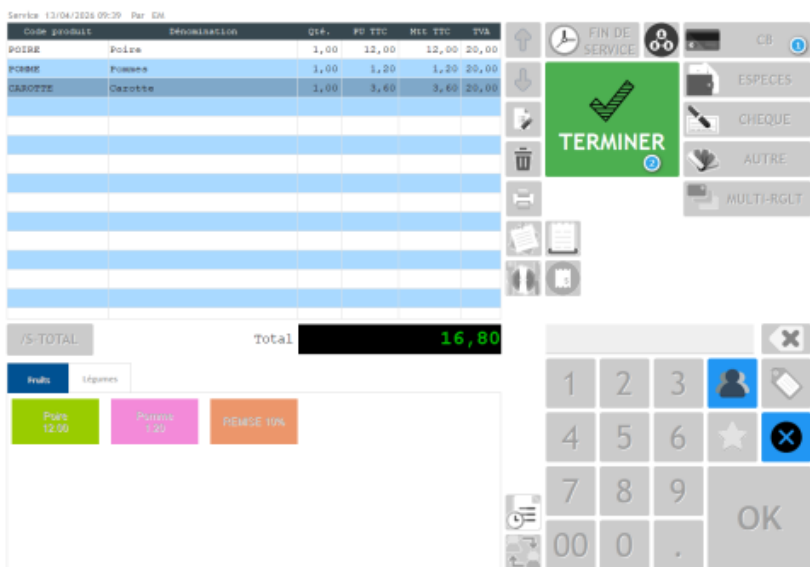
Service 13/04/2026 09:39 Par EM

| Code produit | Dénomination | Qté. | PU TTC | Mtt TTC | TVA |
|---|---|---|---|---|---|
| POIRE | Poire | 1,00 | 12,00 | 12,00 | 20,00 |
| POMME | Pommes | 1,00 | 1,20 | 1,20 | 20,00 |
| CAROTTE | Carotte | 1,00 | 3,60 | 3,60 | 20,00 |

/S-TOTAL

Total 16,80

Fruits Légumes

Poire 12,00

Pomme 1,20

REMISE 10%

FIN DE SERVICE

TERMINER

2

CB

1

ESPECES

CHEQUE

AUTRE

MULTI-RGLT

1 2 3

4 5 6

7 8 9

00 0 .

OK